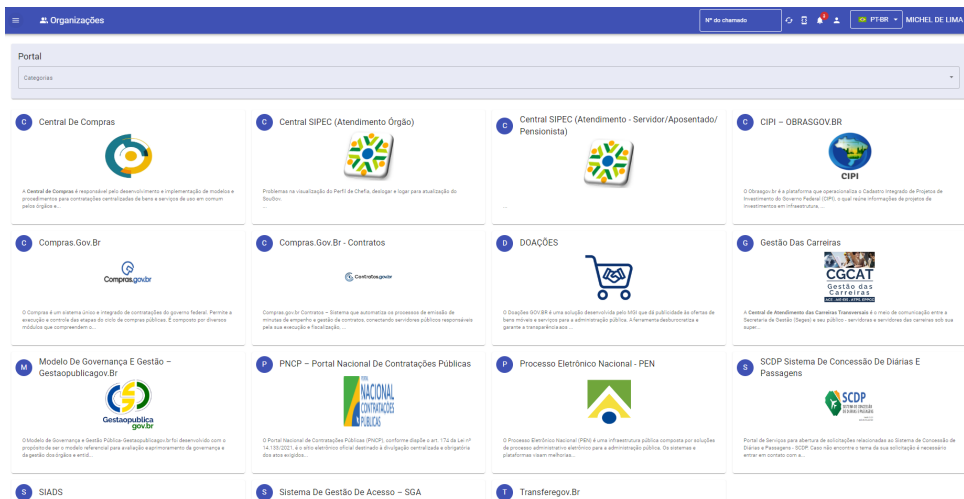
Organizações

Nº do chamado

PT-BR

MICHEL DE LIMA

Portal

Categorias

C Central De Compras

A Central de Compras é responsável pelo desenvolvimento e implementação de modelos e procedimentos para contratações centralizadas de bens e serviços de uso em comum pelos órgãos e...

C Central SIPEC (Atendimento Órgão)

Problemas na visualização do Perfil de Chefia, deslogar e logar para atualização do SouGov.

C Central SIPEC (Atendimento - Servidor/Aposentado/Pensionista)

...

C CIPI – OBRASGOV.BR

CIPI

O Obrasgov.br é a plataforma que operacionaliza o Cadastro Integrado de Projetos de Investimento do Governo Federal (CIPI), o qual reúne informações de projetos de investimentos em infraestrutura, ...

C Compras.Gov.Br

Compras.gov.br

O Compras é um sistema único e integrado de contratações do governo federal. Permite a execução e controle das etapas do ciclo de compras públicas. É composto por diversos módulos que compreendem o ...

C Compras.Gov.Br - Contratos

Contratos.gov.br

Compras.gov.br Contratos – Sistema que automatiza os processos de emissão de minutas de empenho e gestão de contratos, conectando servidores públicos responsáveis pela sua execução e fiscalização. ...

D DOAÇÕES

O Doações.GOV.BR é uma solução desenvolvida pelo MGI que dá publicidade às ofertas de bens móveis e serviços para a administração pública. A ferramenta desburocratiza e garante a transparência aos ...

G Gestão Das Carreiras

CGCAT Gestão das Carreiras

A Central de Atendimento das Carreiras Transversais é o meio de comunicação entre a Secretaria de Gestão (Seges) e seu público - servidores e servidoras das carreiras sob super...

M Modelo De Governança E Gestão – Gestaopublicagov.Br

Gestaopublica gov.br

O Modelo de Governança e Gestão Pública-Gestaopublicagov.br foi desenvolvido com o propósito de ser o modelo referencial para avaliação e aprimoramento da governança e da gestão dos órgãos e entid...

P PNCP – Portal Nacional De Contratações Públicas

PORTAL NACIONAL DE CONTRATAÇÕES PÚBLICAS

O Portal Nacional de Contratações Públicas (PNCP), conforme dispõe o art. 174 da Lei nº 14.133/2021, é o sítio eletrônico oficial destinado à divulgação centralizada e obrigatória dos atos exigidos...

P Processo Eletrônico Nacional - PEN

O Processo Eletrônico Nacional (PEN) é uma infraestrutura pública composta por soluções de processo administrativo eletrônico para a administração pública. Os sistemas e plataformas visam melhoras...

S SCDP Sistema De Concessão De Diárias E Passagens

SCDP SISTEMA DE CONCESSÃO DE DIÁRIAS E PASSAGENS

Portal de Serviços para abertura de solicitações relacionadas ao Sistema de Concessão de Diárias e Passagens - SCDP. Caso não encontre o tema da sua solicitação é necessário entrar em contato com o...

S SIADS

S Sistema De Gestão De Acesso – SGA

T Transferegov.Br